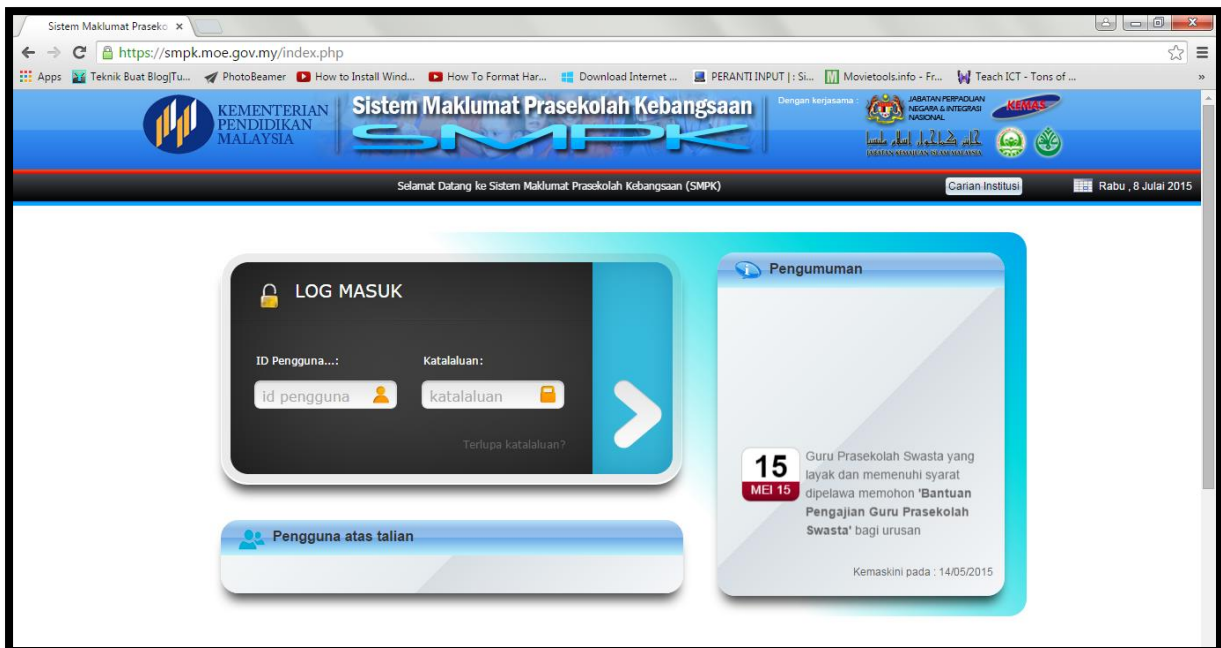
Sistem Maklumat Prasekol ×

https://smpk.moe.gov.my/index.php

Apps Teknik Buat Blog|Tu... PhotoBeamer How to Install Wind... How To Format Har... Download Internet ... PERANTI INPUT | : Si... Movietools.info - Fr... Teach ICT - Tons of ...

KEMENTERIAN PENDIDIKAN MALAYSIA

Sistem Maklumat Prasekolah Kebangsaan

SMPK

Dengan kerjasama :

JABATAN PERPADUAN NEGARA & INTEGRASI NASIONAL

KEMAS

JABATAN KEMAJUAN ISLAM MALAYSIA

Selamat Datang ke Sistem Maklumat Prasekolah Kebangsaan (SMPK)

Carian Institusi

Rabu , 8 Julai 2015

LOG MASUK

ID Pengguna...:

Katalaluan:

id pengguna

katalaluan

Terlupa katalaluan?

Pengumuman

15
MEI 15

Guru Prasekolah Swasta yang layak dan memenuhi syarat dipelawa memohon 'Bantuan Pengajian Guru Prasekolah Swasta' bagi urusan

Kemaskini pada : 14/05/2015

Pengguna atas talian